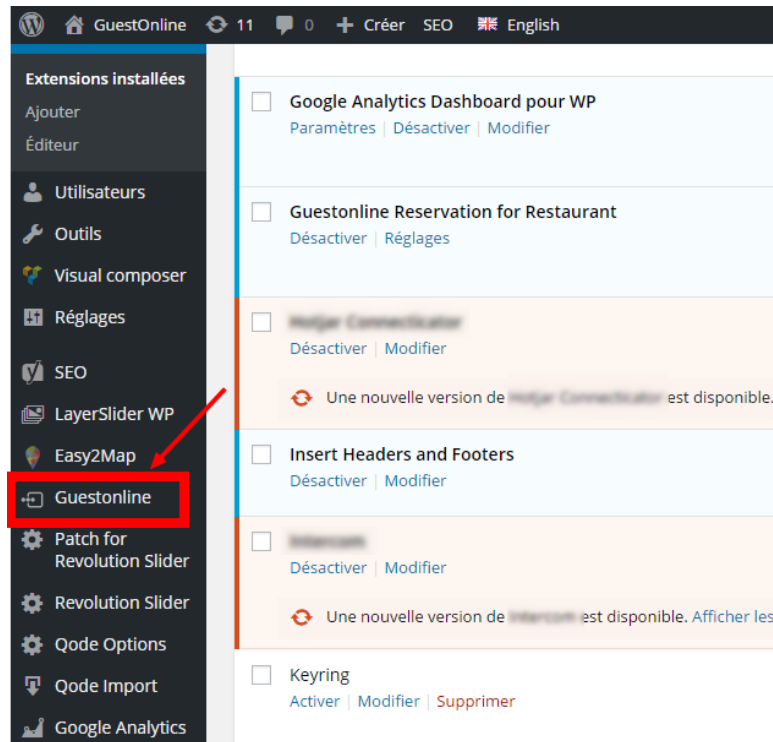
GuestOnline 11 0 Créer SEO English

Extensions installées
Ajouter
Éditeur
Utilisateurs
Outils
Visual composer
Réglages
SEO
LayerSlider WP
Easy2Map
Guestonline
Patch for Revolution Slider
Revolution Slider
Qode Options
Qode Import
Google Analytics

Google Analytics Dashboard pour WP
Paramètres | Désactiver | Modifier

Guestonline Reservation for Restaurant
Désactiver | Réglages

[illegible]
Désactiver | Modifier
Une nouvelle version de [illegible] est disponible.

Insert Headers and Footers
Désactiver | Modifier

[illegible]
Désactiver | Modifier
Une nouvelle version de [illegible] est disponible. Afficher les

Keyring
Activer | Modifier | Supprimer